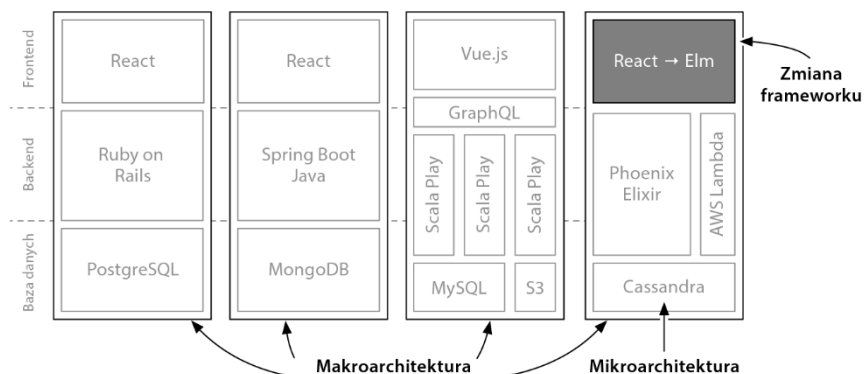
Frontend

Backend

Baza danych

React

Ruby on Rails

PostgreSQL

React

Spring Boot Java

MongoDB

Vue.js

GraphQL

Scala Play

Scala Play

Scala Play

MySQL

S3

React → Elm

Phoenix Elixir

AWS Lambda

Cassandra

Zmiana frameworku

Makroarchitektura

Mikroarchitektura